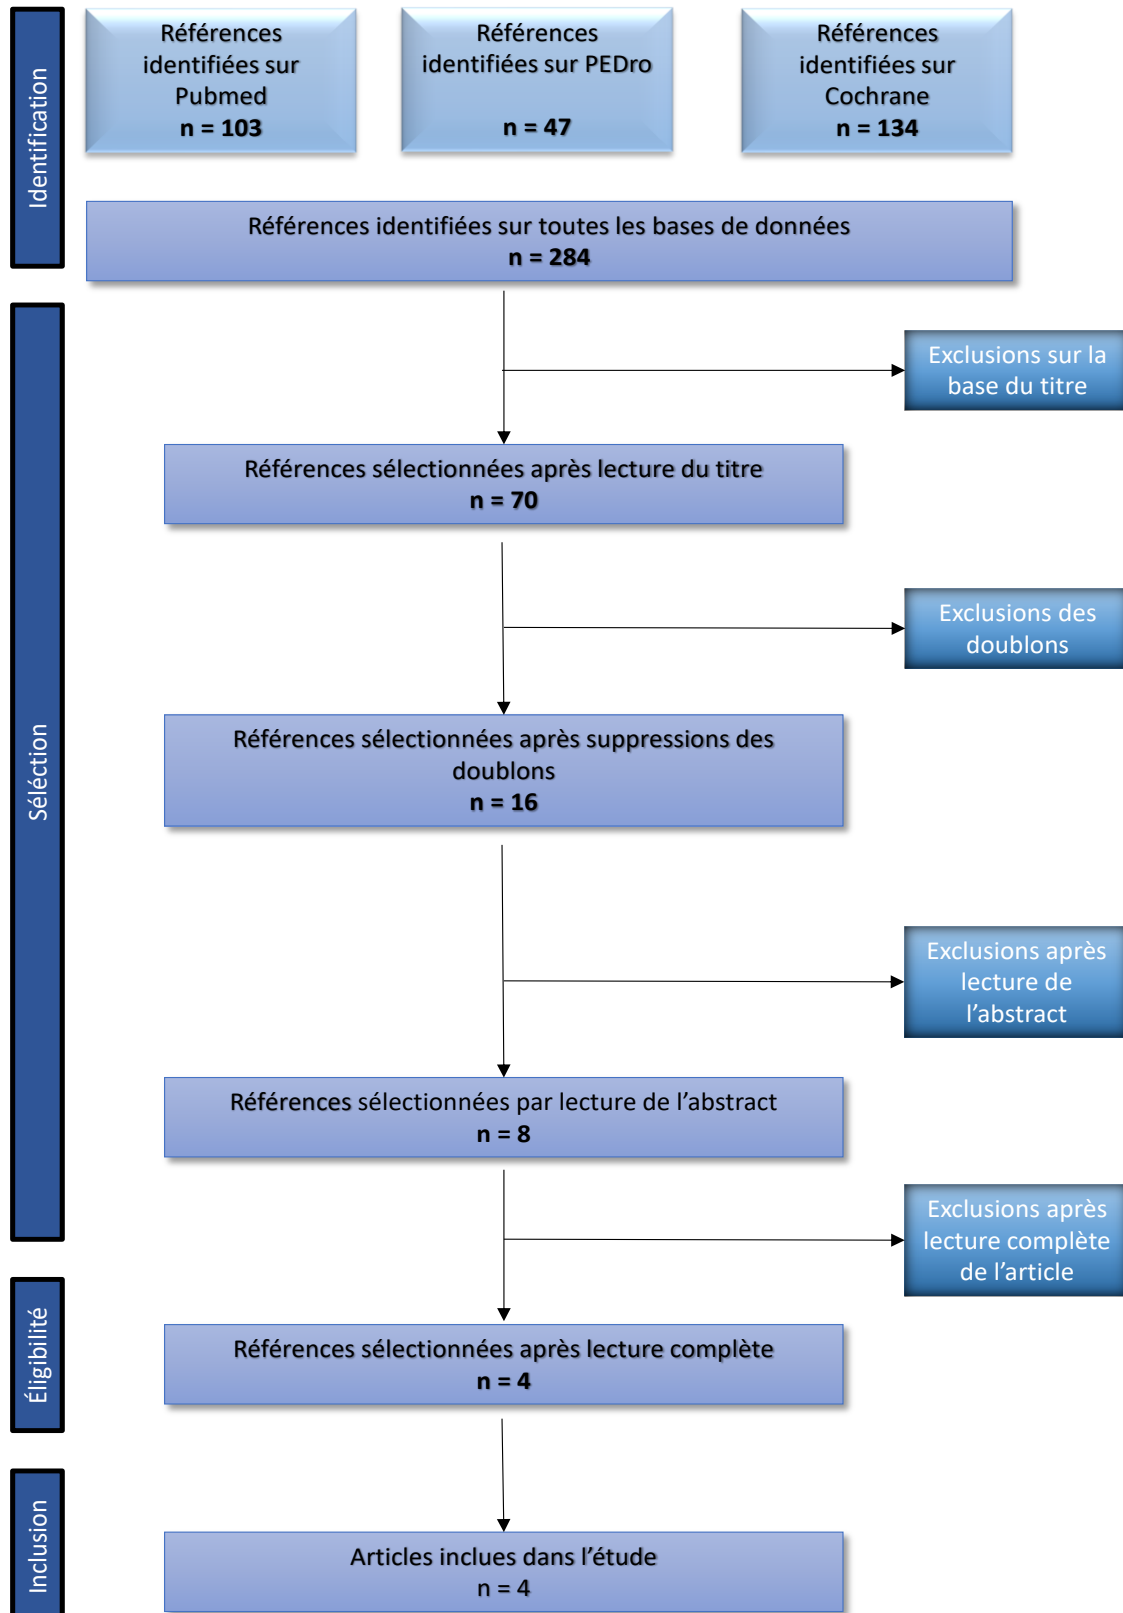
Identification

Références identifiées sur Pubmed
n = 103

Références identifiées sur PEDro
n = 47

Références identifiées sur Cochrane
n = 134

Références identifiées sur toutes les bases de données
n = 284

Sélection

Exclusions sur la base du titre

Références sélectionnées après lecture du titre
n = 70

Exclusions des doublons

Références sélectionnées après suppressions des doublons
n = 16

Exclusions après lecture de l'abstract

Références sélectionnées par lecture de l'abstract
n = 8

Exclusions après lecture complète de l'article

Éligibilité

Références sélectionnées après lecture complète
n = 4

Inclusion

Articles inclues dans l'étude
n = 4